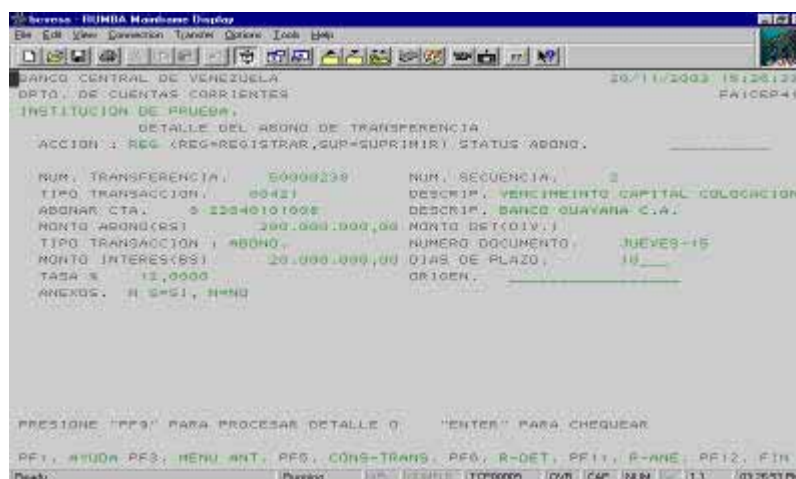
bcvesa - RUMBA Mainframe Display
File Edit View Connection Transfer Options Tools Help

BANCO CENTRAL DE VENEZUELA 20/11/2003 15:26:2
DPTO. DE CUENTAS CORRIENTES FA1CEP4
INSTITUCION DE PRUEBA.
DETALLE DEL ABONO DE TRANSFERENCIA
ACCION : REG (REG=REGISTRAR,SUP=SUPRIMIR) STATUS ABONO.

NUM. TRANSFERENCIA. 50000238 NUM. SECUENCIA. 2
TIPO TRANSACCION. 0042 DESCRIP. VENCIMEINTO CAPITAL COLOCACION
ABONAR CTA. 5 22040101008 DESCRIP. BANCO GUAYANA C.A.
MONTO ABONO(BS) 200.000.000,00 MONTO DET(DIV.)
TIPO TRANSACCION : ABONO. NUMERO DOCUMENTO. JUEVES-15
MONTO INTERES(BS) 20.000.000,00 DIAS DE PLAZO. 10
TASA % 12,0000 ORIGEN.
ANEXOS. N S=SI, N=NO

PRESIONE "PF9" PARA PROCESAR DETALLE O "ENTER" PARA CHEQUEAR

PF1. AYUDA PF3. MENU ANT. PF5. CONS-TRANS. PF6. R-DET. PF11. R-ANE. PF12. FIN
Ready Running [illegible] TCP00000 OVR CAP NUM 1,1 03:26:52 PM